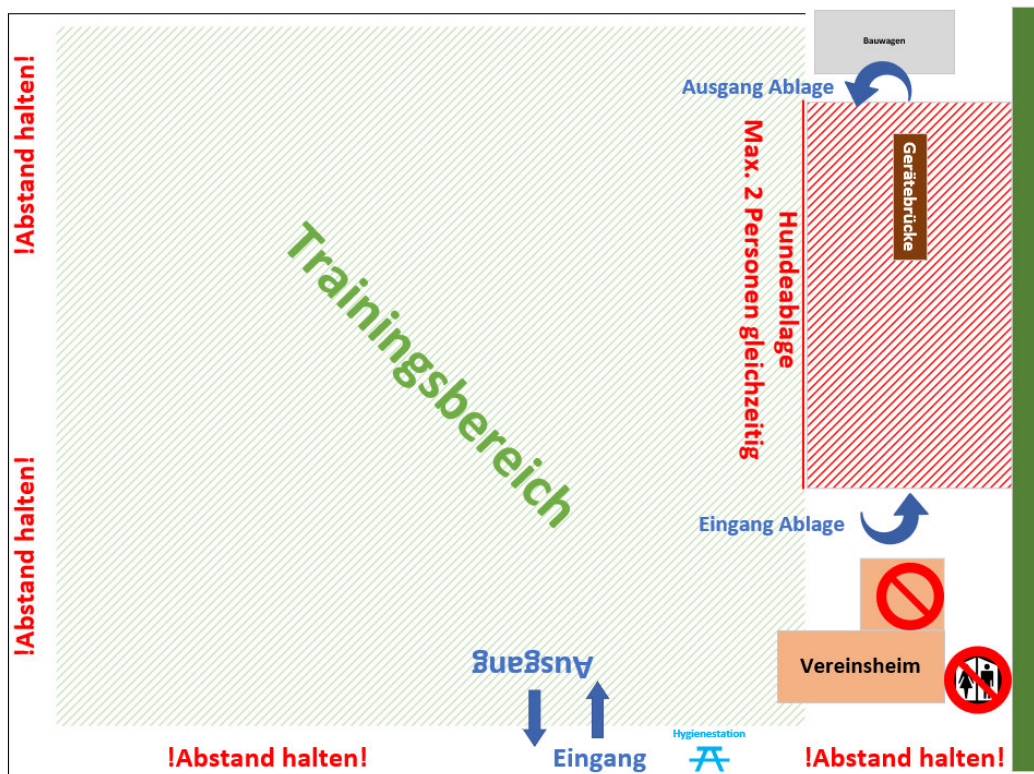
Bauwagen

Ausgang Ablage

Max. 2 Personen gleichzeitig

Hundeablage

Gerätebrücke

!Abstand halten!

!Abstand halten!

Trainingsbereich

Eingang Ablage

Vereinsheim

Ausgang

Eingang

Hygienestation

!Abstand halten!

!Abstand halten!